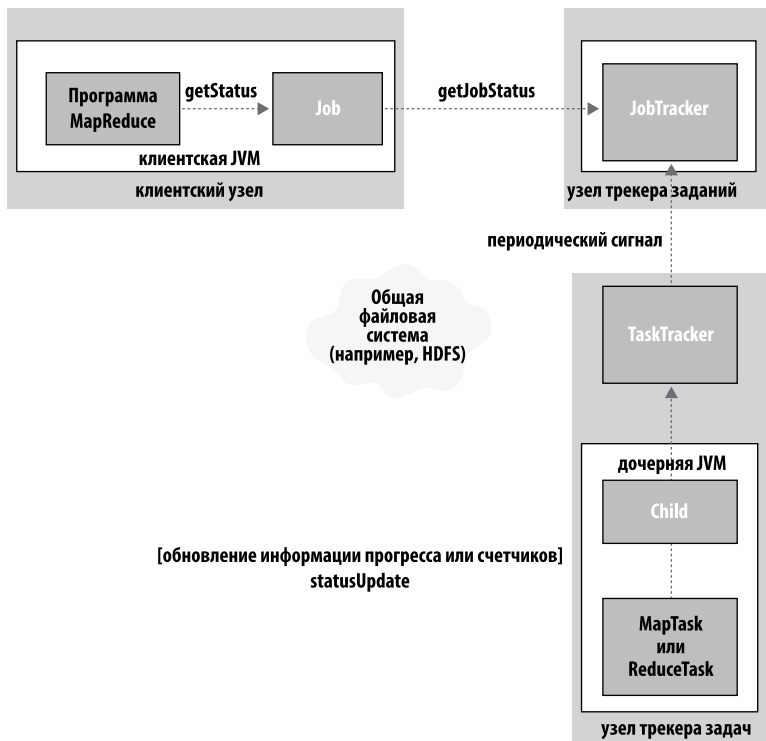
Программа MapReduce

getStatus

Job

getJobStatus

JobTracker

клиентская JVM

клиентский узел

узел трекера заданий

периодический сигнал

Общая файловая система (например, HDFS)

TaskTracker

дочерняя JVM

Child

[обновление информации прогресса или счетчиков] statusUpdate

MapTask или ReduceTask

узел трекера задач